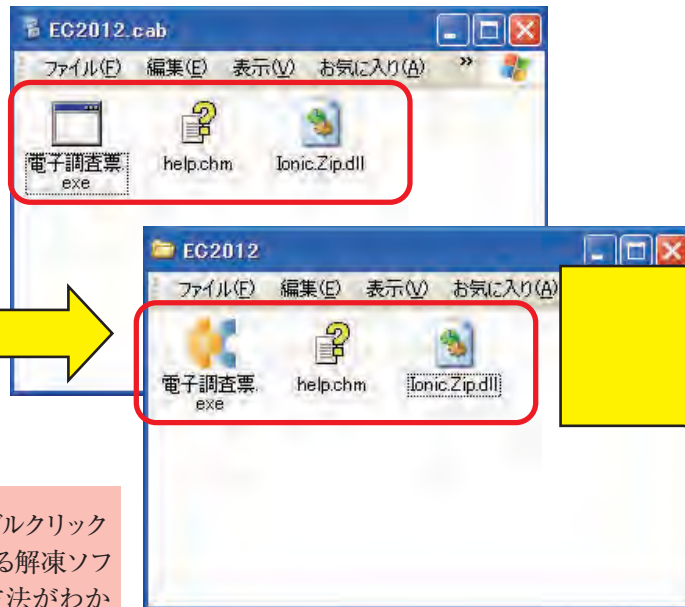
EC2012.cab

ファイル(F) 編集(E) 表示(V) お気に入り(A) »

電子調査票.exe

help.chm

Ionic.Zip.dll

EC2012

ファイル(F) 編集(E) 表示(V) お気に入り(A)

電子調査票.exe

help.chm

Ionic.Zip.dll

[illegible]ブルクリック
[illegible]る解凍ソフ
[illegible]法がわか